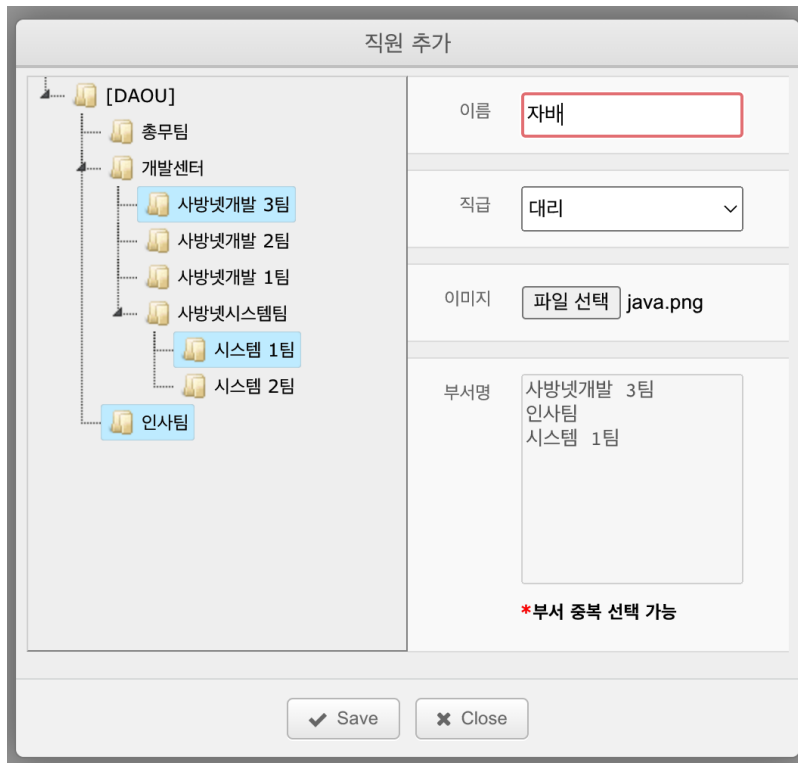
직원 추가

[DAOU]
총무팀
개발센터
사방넷개발 3팀
사방넷개발 2팀
사방넷개발 1팀
사방넷시스템팀
시스템 1팀
시스템 2팀
인사팀

이름 자배

직급 대리

이미지 파일 선택 java.png

부서명
사방넷개발 3팀
인사팀
시스템 1팀

*부서 중복 선택 가능

Save Close